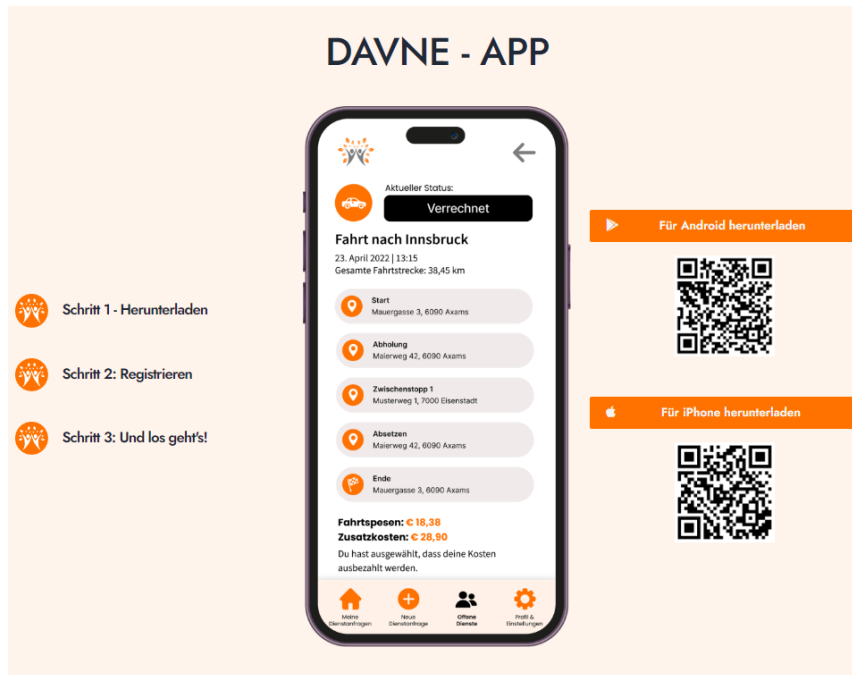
DAVNE - APP

Schritt 1 - Herunterladen

Schritt 2: Registrieren

Schritt 3: Und los geht's!

Aktueller Status:

Verrechnet

Fahrt nach Innsbruck

23. April 2022 | 13:15
Gesamte Fahrtstrecke: 38,45 km

Start
Mauergasse 3, 6090 Axams

Abholung
Maierweg 42, 6090 Axams

Zwischenstopp 1
Musterweg 1, 7000 Eisenstadt

Absetzen
Maierweg 42, 6090 Axams

Ende
Mauergasse 3, 6090 Axams

Fahrtspesen: € 18,38
Zusatzkosten: € 28,90

Du hast ausgewählt, dass deine Kosten ausbezahlt werden.

Meine Dienstanfragen | Neue Dienstanfrage | Offene Dienste | Profil & Einstellungen

Für Android herunterladen

Für iPhone herunterladen